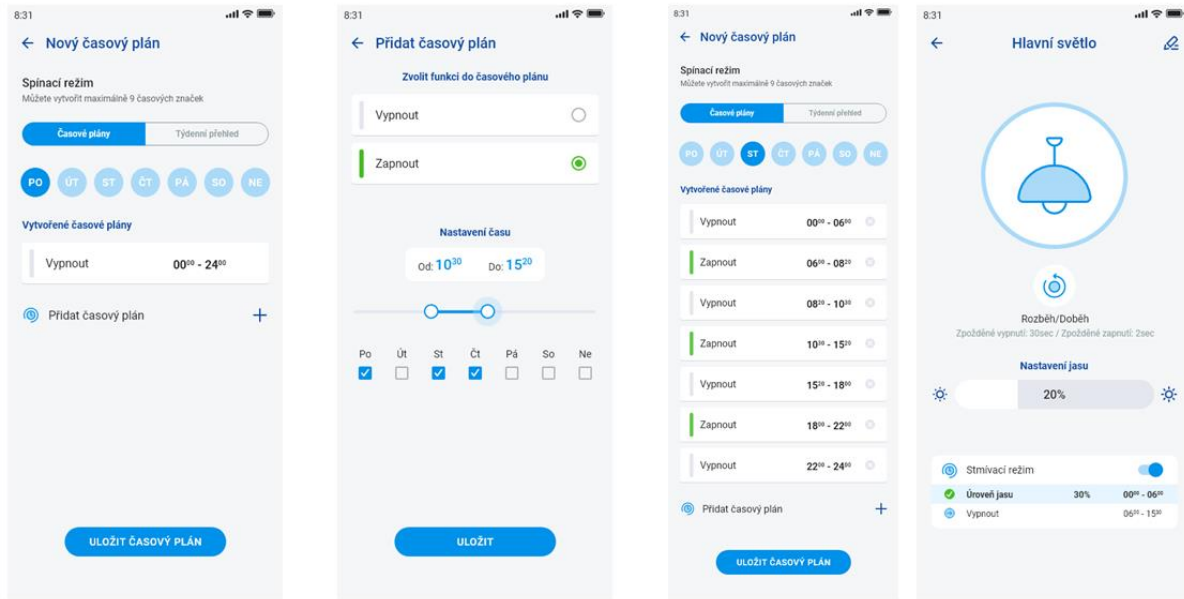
8:31

← Nový časový plán

Spínací režim
Můžete vytvořit maximálně 9 časových značek

Časové plány | Týdenní přehled

PO ÚT ST ČT PÁ SO NE

Vytvořené časové plány

Vypnout $00^{00}$ - $24^{00}$

Přidat časový plán +

ULOŽIT ČASOVÝ PLÁN

8:31

← Přidat časový plán

Zvolit funkci do časového plánu

Vypnout

Zapnout

Nastavení času

Od: $10^{30}$ Do: $15^{20}$

Po Út St Čt Pá So Ne

ULOŽIT

8:31

← Nový časový plán

Spínací režim
Můžete vytvořit maximálně 9 časových značek

Časové plány | Týdenní přehled

PO ÚT ST ČT PÁ SO NE

Vytvořené časové plány

Vypnout $00^{00}$ - $06^{00}$

Zapnout $06^{00}$ - $08^{30}$

Vypnout $08^{30}$ - $10^{30}$

Zapnout $10^{30}$ - $15^{20}$

Vypnout $15^{20}$ - $18^{00}$

Zapnout $18^{00}$ - $22^{00}$

Vypnout $22^{00}$ - $24^{00}$

Přidat časový plán +

ULOŽIT ČASOVÝ PLÁN

8:31

← Hlavní světlo

Rozběh/Doběh
Zpožděné vypnutí: 30sec / Zpožděné zapnutí: 2sec

Nastavení jasu

20%

Stmívací režim

Úroveň jasu 30% $00^{00}$ - $06^{00}$

Vypnout $06^{00}$ - $15^{20}$